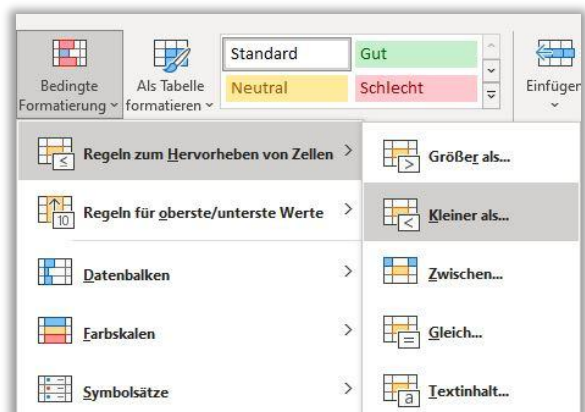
Bedingte Formatierung

Als Tabelle formatieren

Standard

Gut

Neutral

Schlecht

Einfügen

Regeln zum Hervorheben von Zellen

Regeln für oberste/unterste Werte

Datenbalken

Farbskalen

Symbolsätze

Größer als...

Kleiner als...

Zwischen...

Gleich...

Textinhalt...